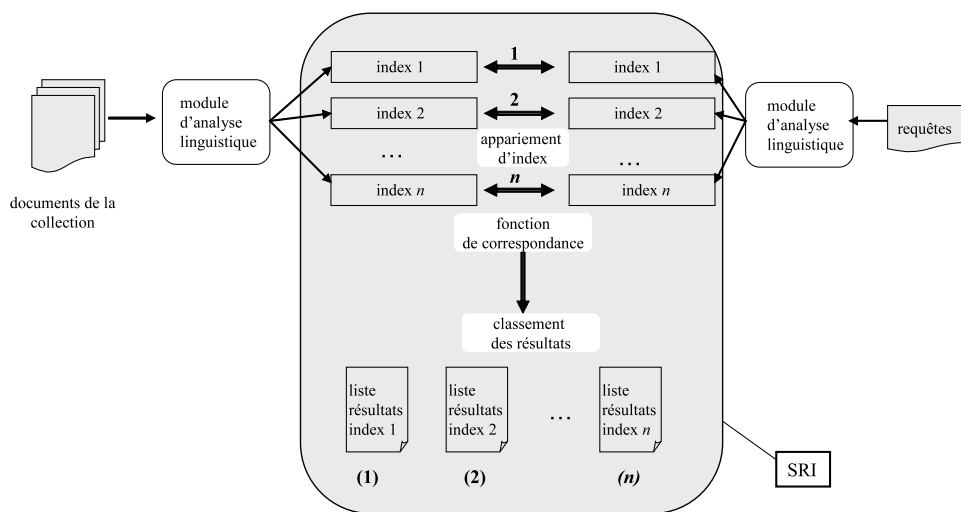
documents de la collection

module d'analyse linguistique

index 1

1

index 1

index 2

2

index 2

appariement d'index

…

…

index $n$

$n$

index $n$

module d'analyse linguistique

requêtes

fonction de correspondance

classement des résultats

liste résultats index 1

liste résultats index 2

…

liste résultats index $n$

(1)

(2)

($n$)

SRI